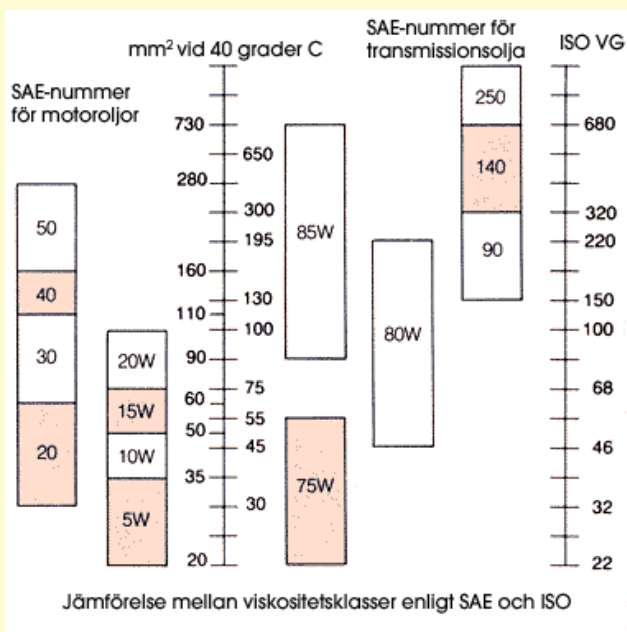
SAE-nummer för motoroljor

$mm^2$ vid 40 grader C

SAE-nummer för transmissionsolja

ISO VG

50
40
30
20

20W
15W
10W
5W

730
280
160
110
90
60
50
35
20

650
300
195
130
100
75
55
45
30

85W
75W

80W

250
140
90

680
320
220
150
100
68
46
32
22

Jämförelse mellan viskositetsklasser enligt SAE och ISO